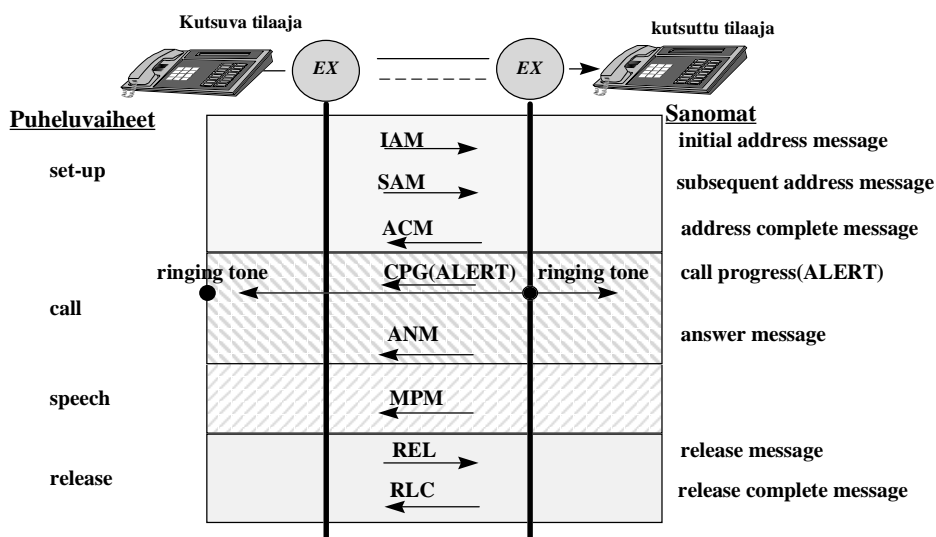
Kutsuva tilaaja

kutsuttu tilaaja

EX

EX

Puheluvaiheet

Sanomat

set-up

IAM

initial address message

SAM

subsequent address message

ACM

address complete message

call

ringing tone

CPG(ALERT)

ringing tone

call progress(ALERT)

ANM

answer message

speech

MPM

release

REL

release message

RLC

release complete message